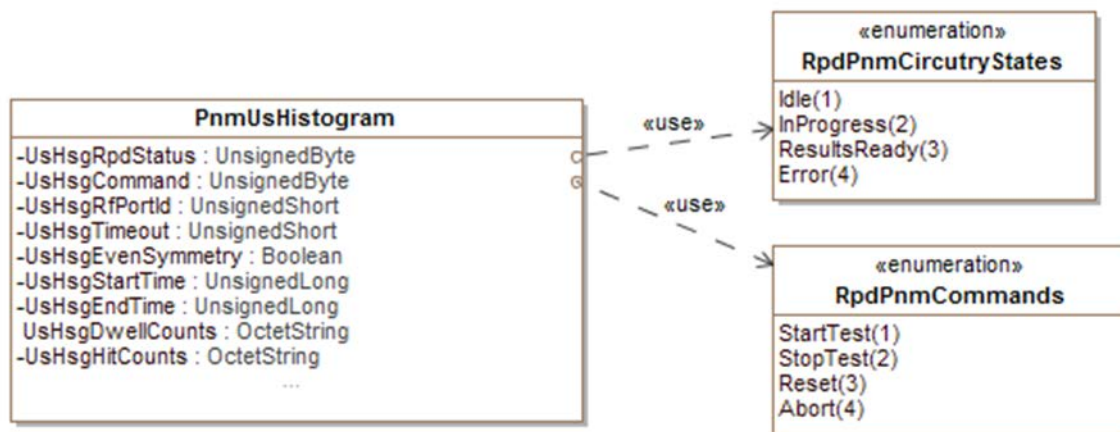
PnmUsHistogram

-UsHsgRpdStatus : UnsignedByte
-UsHsgCommand : UnsignedByte
-UsHsgRfPortId : UnsignedShort
-UsHsgTimeout : UnsignedShort
-UsHsgEvenSymmetry : Boolean
-UsHsgStartTime : UnsignedLong
-UsHsgEndTime : UnsignedLong
UsHsgDwellCounts : OctetString
-UsHsgHitCounts : OctetString
...

«use»

«use»

«enumeration»
RpdPnmCircutryStates

Idle(1)
InProgress(2)
ResultsReady(3)
Error(4)

«enumeration»
RpdPnmCommands

StartTest(1)
StopTest(2)
Reset(3)
Abort(4)